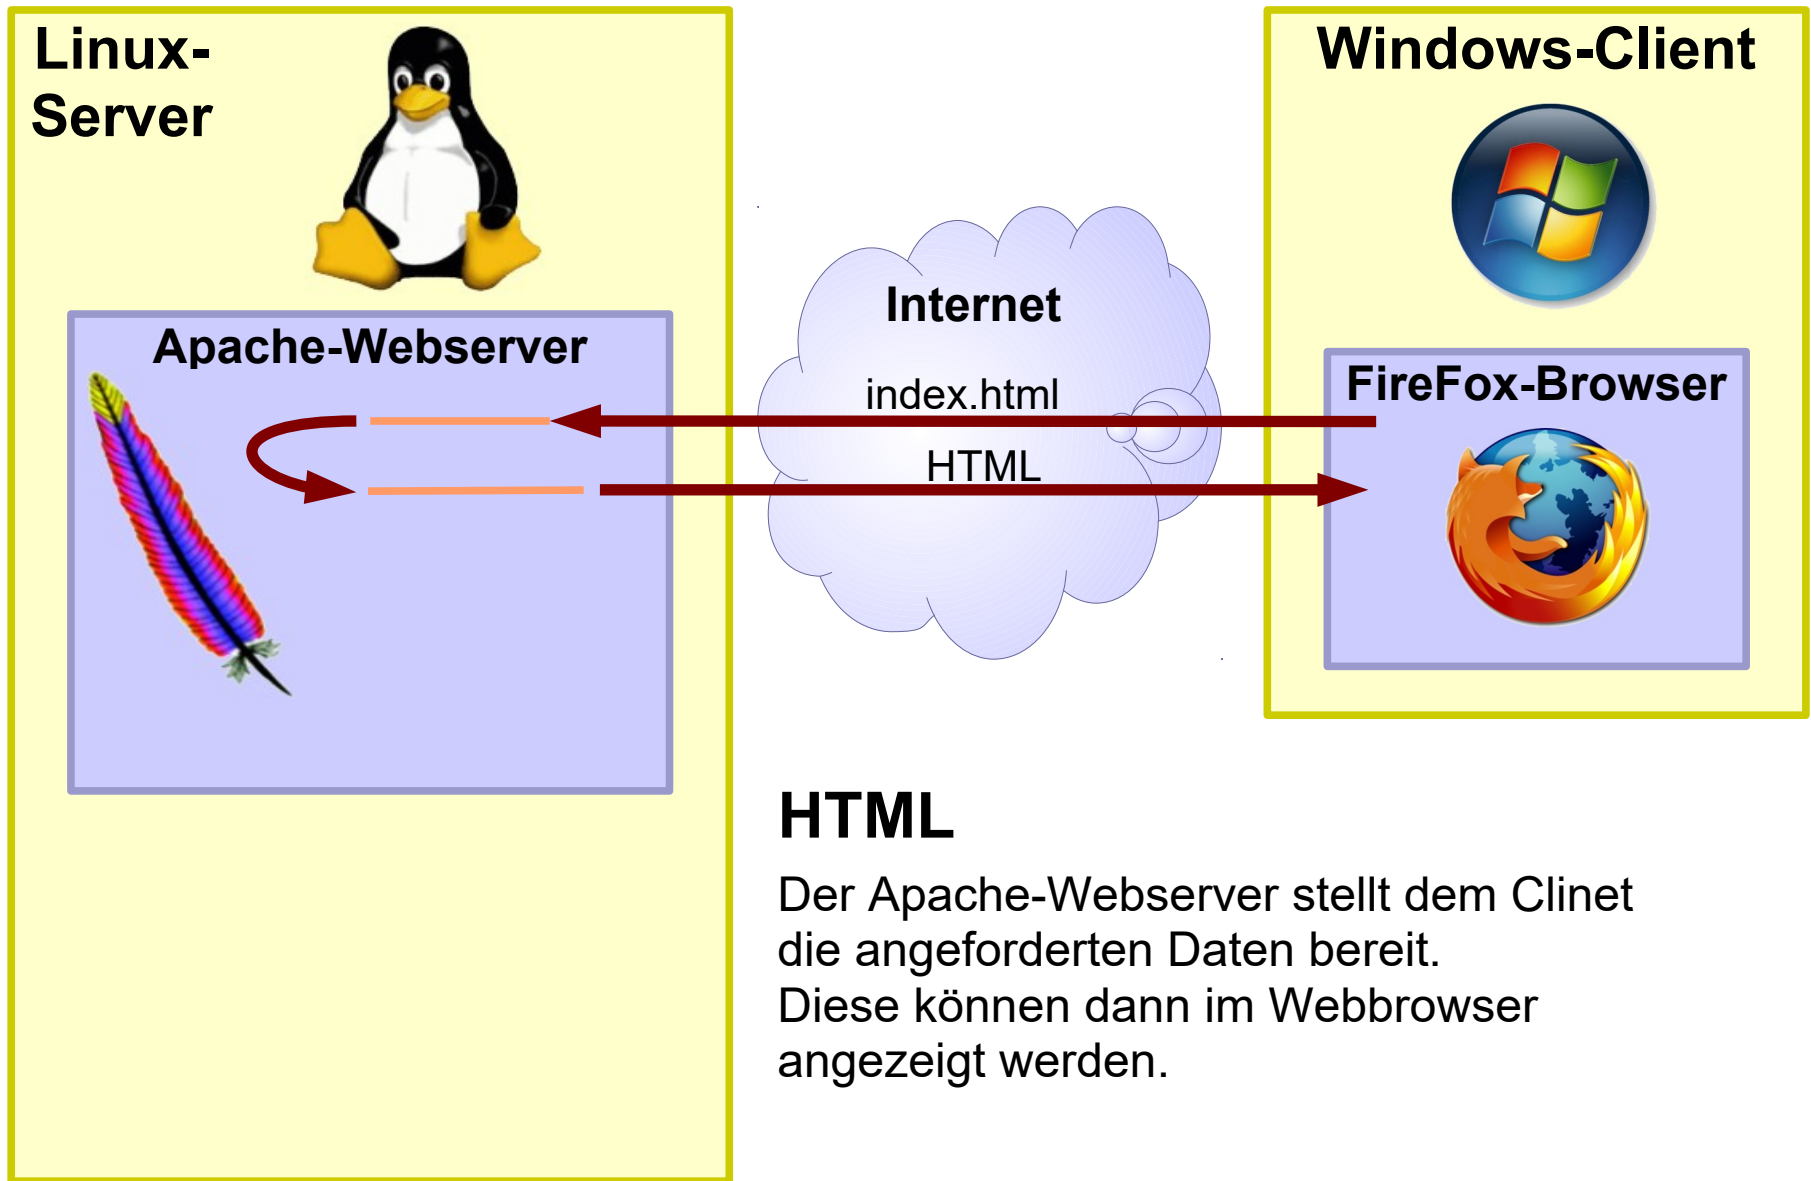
Linux-Server

Windows-Client

Internet

Apache-Webserver

FireFox-Browser

index.html

HTML

HTML

Der Apache-Webserver stellt dem Clinet die angeforderten Daten bereit.
Diese können dann im Webbrowser angezeigt werden.